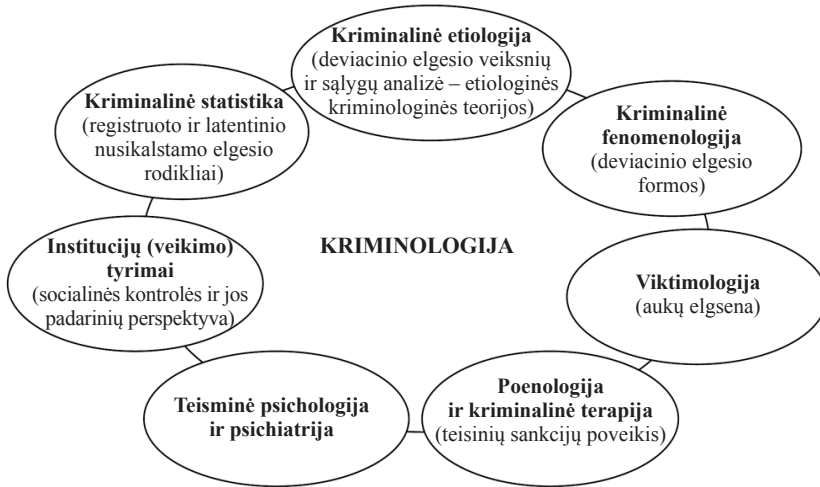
Kriminalinė etiologija
(deviacinio elgesio veiksnių ir sąlygų analizė – etiologinės kriminologinės teorijos)

Kriminalinė fenomenologija
(deviacinio elgesio formos)

Viktimologija
(aukų elgsena)

Poenologija ir kriminalinė terapija
(teisinių sankcijų poveikis)

Teismine psichologija ir psichiatrija

Institucijų (veikimo) tyrimai
(socialinės kontrolės ir jos padarinių perspektyva)

Kriminalinė statistika
(registruoto ir latentinio nusikalstamo elgesio rodikliai)

KRIMINOLOGIJA